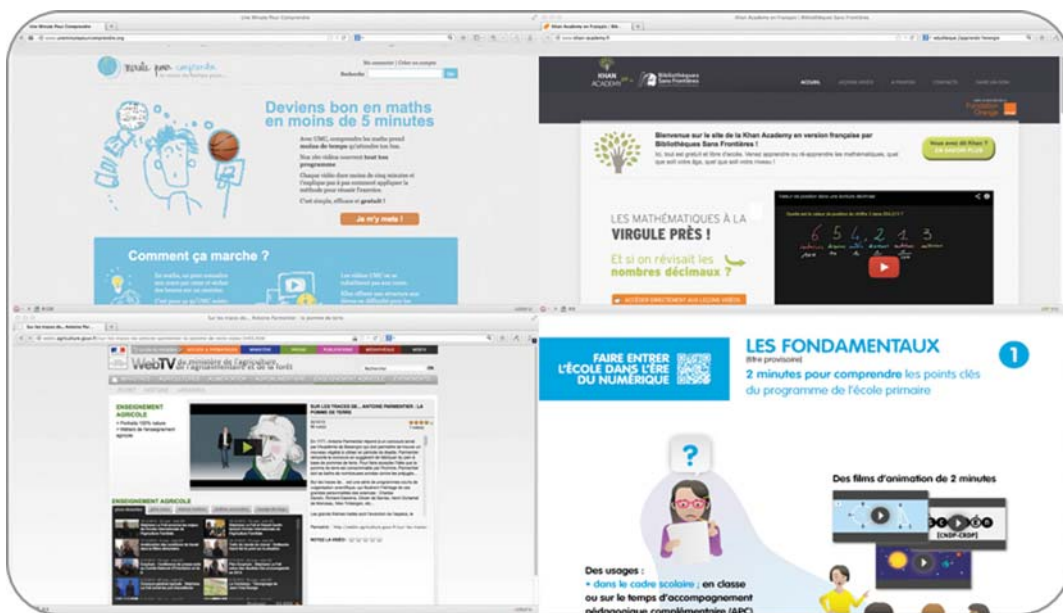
Une Minute Pour Comprendre

Se connecter | Créer un compte
Recherche

Deviens bon en maths en moins de 5 minutes

Avec UMC, comprendre les maths prend moins de temps qu'attendre un bus.

Nos 150 vidéos couvrent tout les programme

Chaque vidéo dure moins de cinq minutes et t'explique pas à pas comment appliquer la méthode pour réussir l'exercice.

C'est simple, efficace et gratuit !

Je m'y mets !

Comment ça marche ?

Khan Academy en Français | Bibliothèques Sans Frontières

KHAN ACADEMY Bibliothèques Sans Frontières

ACCUEIL

Fondation Orange

Bienvenue sur le site de la Khan Academy en version française par Bibliothèques Sans Frontières !

Ici, tout est gratuit et libre d'accès. Venez apprendre ou ré-apprendre les mathématiques, quel que soit votre âge, quel que soit votre niveau !

EN SAVOIR PLUS

LES MATHÉMATIQUES À LA VIRGULE PRÈS !

Et si on révisait les nombres décimaux ?

ACCÉDER DIRECTEMENT AUX LEÇONS VIDÉO

6 5 4, 2 1 3

Sur les traces de... Antoine Parmentier : la pomme de terre

WebTV du ministère de l'Agriculture, de l'Agroalimentaire et de la Forêt

ENSEIGNEMENT AGRICOLE

SUR LES TRACES DE... ANTOINE PARMENTIER : LA POMME DE TERRE

ENSEIGNEMENT AGRICOLE

FAIRE ENTRER L'ÉCOLE DANS L'ÈRE DU NUMÉRIQUE

LES FONDAMENTAUX
(titre provisoire)
2 minutes pour comprendre les points clés du programme de l'école primaire

1

Des films d'animation de 2 minutes

[CNDP-CRDP]

Des usages :
• dans le cadre scolaire : en classe ou sur le temps d'accompagnement pédagogique complémentaire (APC)